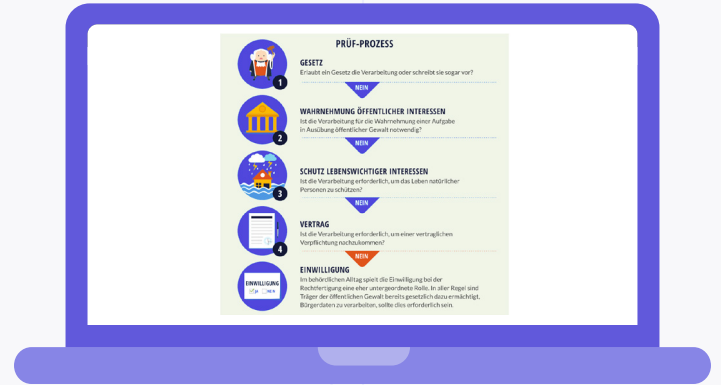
PRÜF-PROZESS

1

GESETZ
Erlaubt ein Gesetz die Verarbeitung oder schreibt sie sogar vor?

NEIN

2

WAHRNEHMUNG ÖFFENTLICHER INTERESSEN
Ist die Verarbeitung für die Wahrnehmung einer Aufgabe in Ausübung öffentlicher Gewalt notwendig?

NEIN

3

SCHUTZ LEBENSWICHTIGER INTERESSEN
Ist die Verarbeitung erforderlich, um das Leben natürlicher Personen zu schützen?

NEIN

4

VERTRAG
Ist die Verarbeitung erforderlich, um einer vertraglichen Verpflichtung nachzukommen?

NEIN

EINWILLIGUNG

EINWILLIGUNG
Im behördlichen Alltag spielt die Einwilligung bei der Rechtfertigung eine eher untergeordnete Rolle. In aller Regel sind Träger der öffentlichen Gewalt bereits gesetzlich dazu ermächtigt, Bürgerdaten zu verarbeiten, sollte dies erforderlich sein.